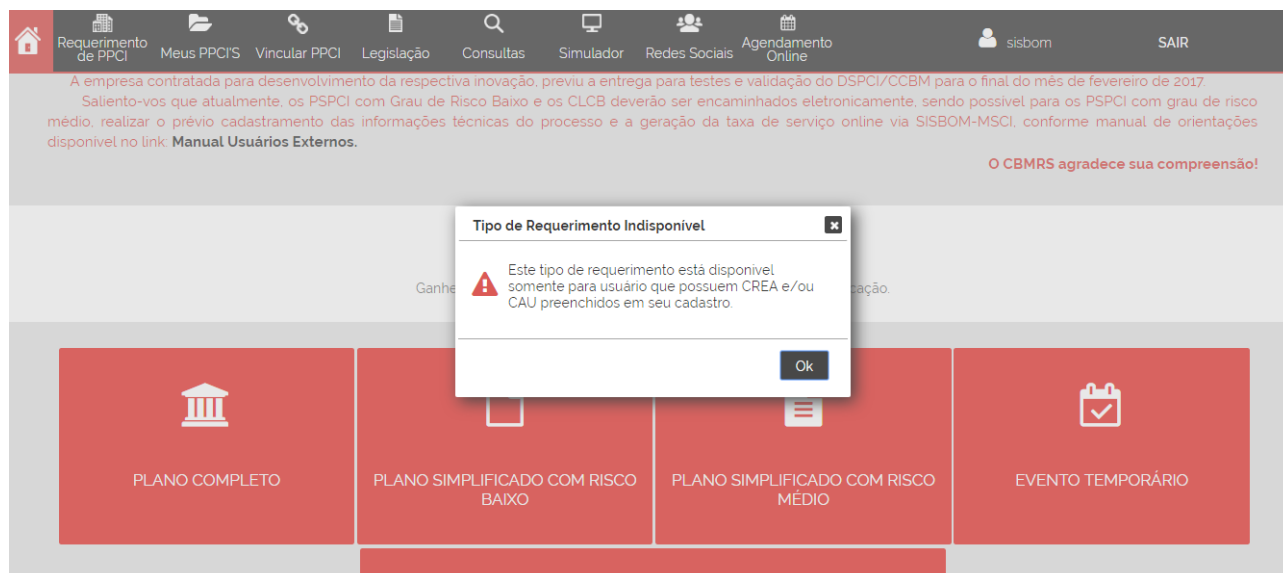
Requerimento de PPCI Meus PPCI'S Vincular PPCI Legislação Consultas Simulador Redes Sociais Agendamento Online sisbom SAIR

A empresa contratada para desenvolvimento da respectiva inovação, previu a entrega para testes e validação do DSPCI/CCBM para o final do mês de fevereiro de 2017.

Saliento-vos que atualmente, os PSPCI com Grau de Risco Baixo e os CLCB deverão ser encaminhados eletronicamente, sendo possível para os PSPCI com grau de risco médio, realizar o prévio cadastramento das informações técnicas do processo e a geração da taxa de serviço online via SISBOM-MSCI, conforme manual de orientações disponível no link: Manual Usuários Externos.

O CBMRS agradece sua compreensão!

Ganhe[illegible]cação.

Tipo de Requerimento Indisponível

Este tipo de requerimento está disponível somente para usuário que possuem CREA e/ou CAU preenchidos em seu cadastro.

Ok

PLANO COMPLETO

PLANO SIMPLIFICADO COM RISCO BAIXO

PLANO SIMPLIFICADO COM RISCO MÉDIO

EVENTO TEMPORÁRIO